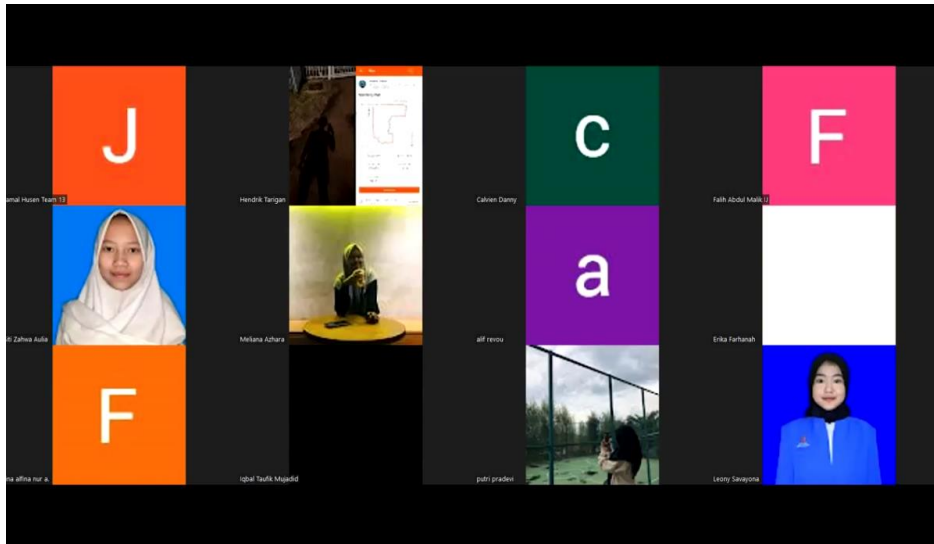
J

amal Husen Team 13

Hendrik Tarigan

c

Calvien Danny

F

Falih Abdul Malik U

iti Zahwa Aulia

Meliana Azhara

a

alif revou

Erika Farhanah

F

ina afina nur a.

Iqbal Taufik Mujadid

putri pradevi

Leony Savayona